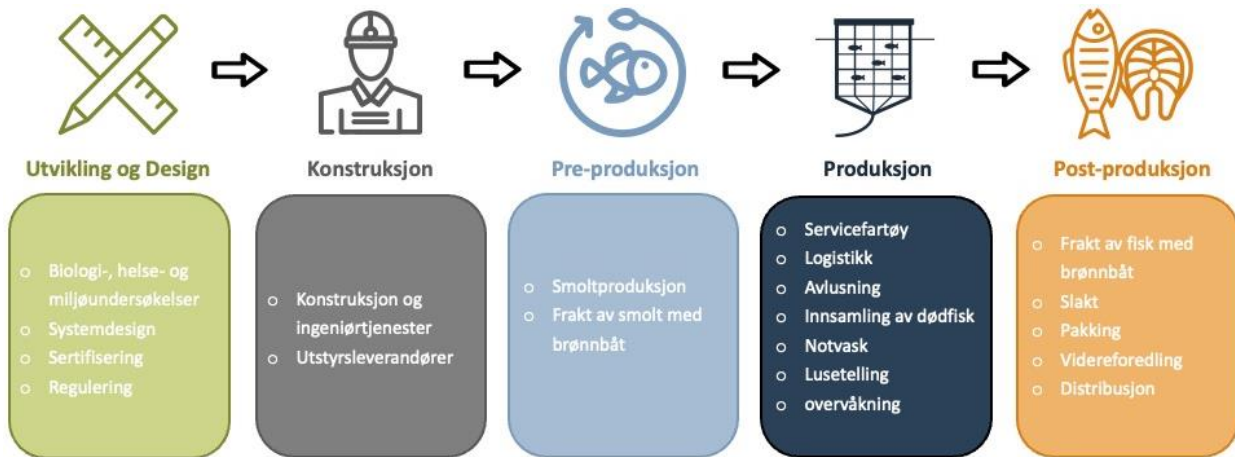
Utvikling og Design

- Biologi-, helse- og miljøundersøkelser
- Systemdesign
- Sertifisering
- Regulering

Konstruksjon

- Konstruksjon og ingeniørtjenester
- Utstyrsleverandører

Pre-produksjon

- Smoltproduksjon
- Frakt av smolt med brønnbåt

Produksjon

- Servicefartøy
- Logistikk
- Avlusning
- Innsamling av dødfisk
- Notvask
- Lusetelling
- overvåkning

Post-produksjon

- Frakt av fisk med brønnbåt
- Slakt
- Pakking
- Videreforedling
- Distribusjon